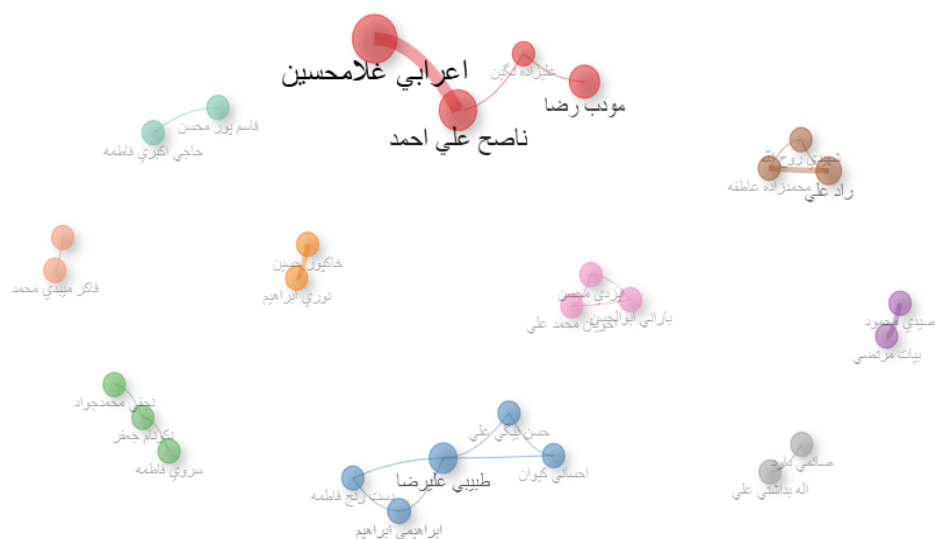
اعرابي غلامحسين
عليزاده نگين
مودب رضا
ناصح علي احمد
قاسم پور محسن
حاجي اكبري فاطمه
شيخي روح الله
محمدزاده عاطفه
راد علي
فاكر ميبدي محمد
خاكپور حسين
نوري ابراهيم
يزدي محسن
باراني ابوالحسن
آخوندي محمد علي
صيدي محمود
بيات مرتضي
نجفي محمدجواد
نكونام جعفر
سروي فاطمه
حسن بيگي علي
احساني كيوان
طيبي عليرضا
دوست رنج فاطمه
ابراهيمي ابراهيم
صالحي كامبيز
اله بداشتي علي